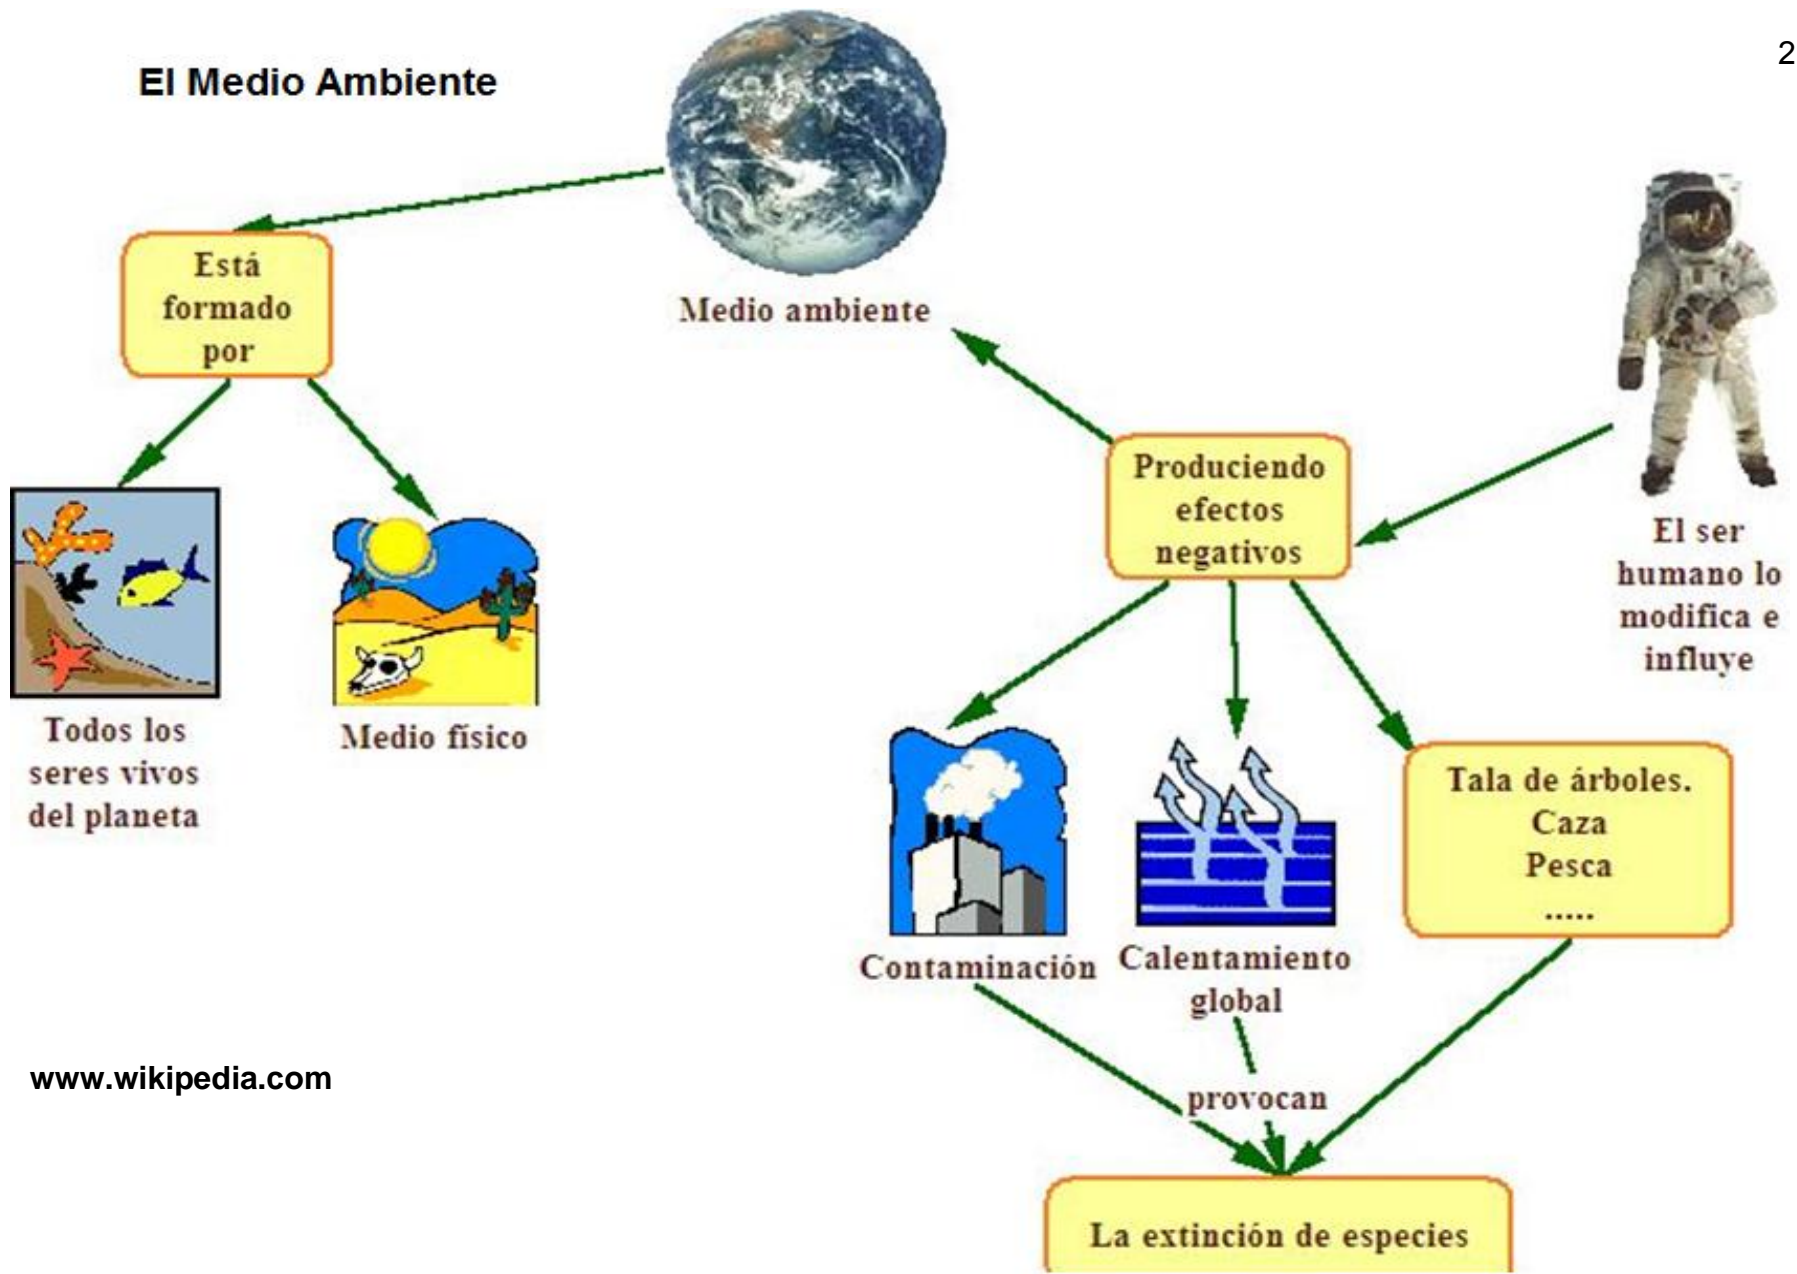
2

El Medio Ambiente

Medio ambiente

Está formado por

Todos los seres vivos del planeta

Medio físico

El ser humano lo modifica e influye

Produciendo efectos negativos

Contaminación

Calentamiento global

Tala de árboles. Caza Pesca .....

provocan

La extinción de especies

www.wikipedia.com